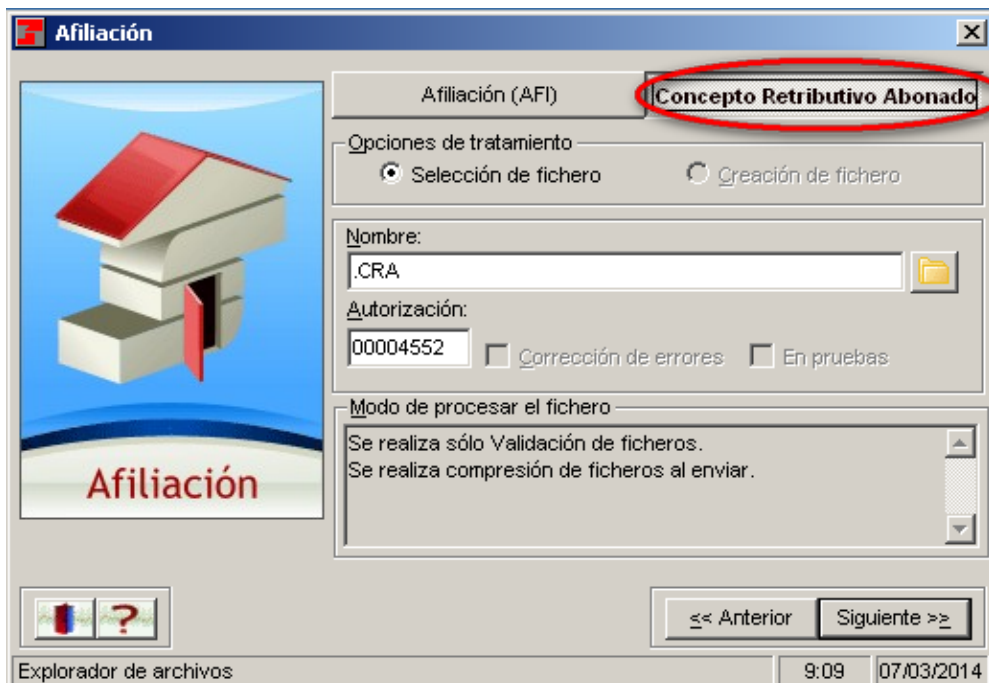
Afiliación

Afiliación

Afiliación (AFI)

Concepto Retributivo Abonado

Opciones de tratamiento

Selección de fichero

Creación de fichero

Nombre:

.CRA

Autorización:

00004552

Corrección de errores

En pruebas

Modo de procesar el fichero

Se realiza sólo Validación de ficheros.
Se realiza compresión de ficheros al enviar.

?

<< Anterior

Siguiente >>

Explorador de archivos

9:09

07/03/2014